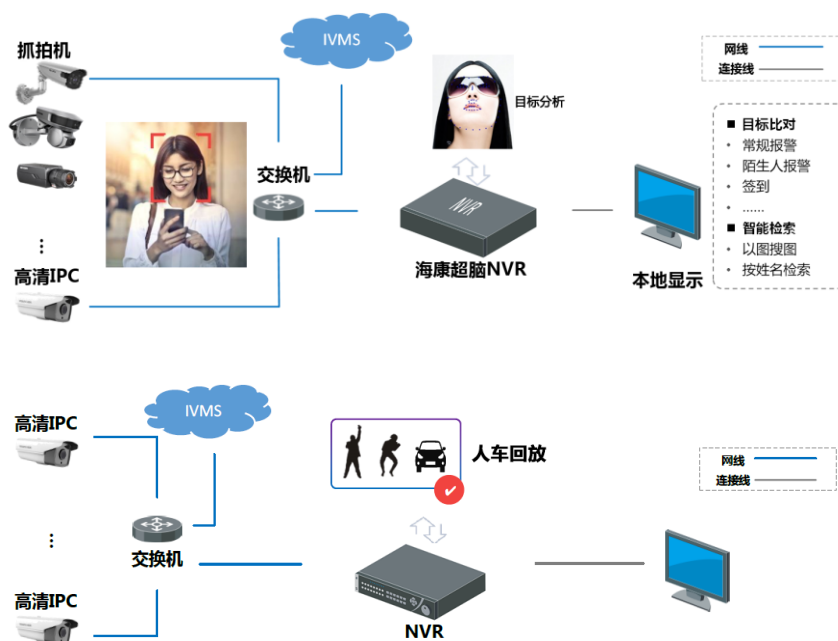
抓拍机

IVMS

网线
连接线

目标分析

交换机

NVR

海康超脑NVR

本地显示

目标比对
常规报警
陌生人报警
签到
……
智能检索
以图搜图
按姓名检索

⋮

高清IPC

高清IPC

IVMS

人车回放

网线
连接线

⋮

交换机

NVR

高清IPC